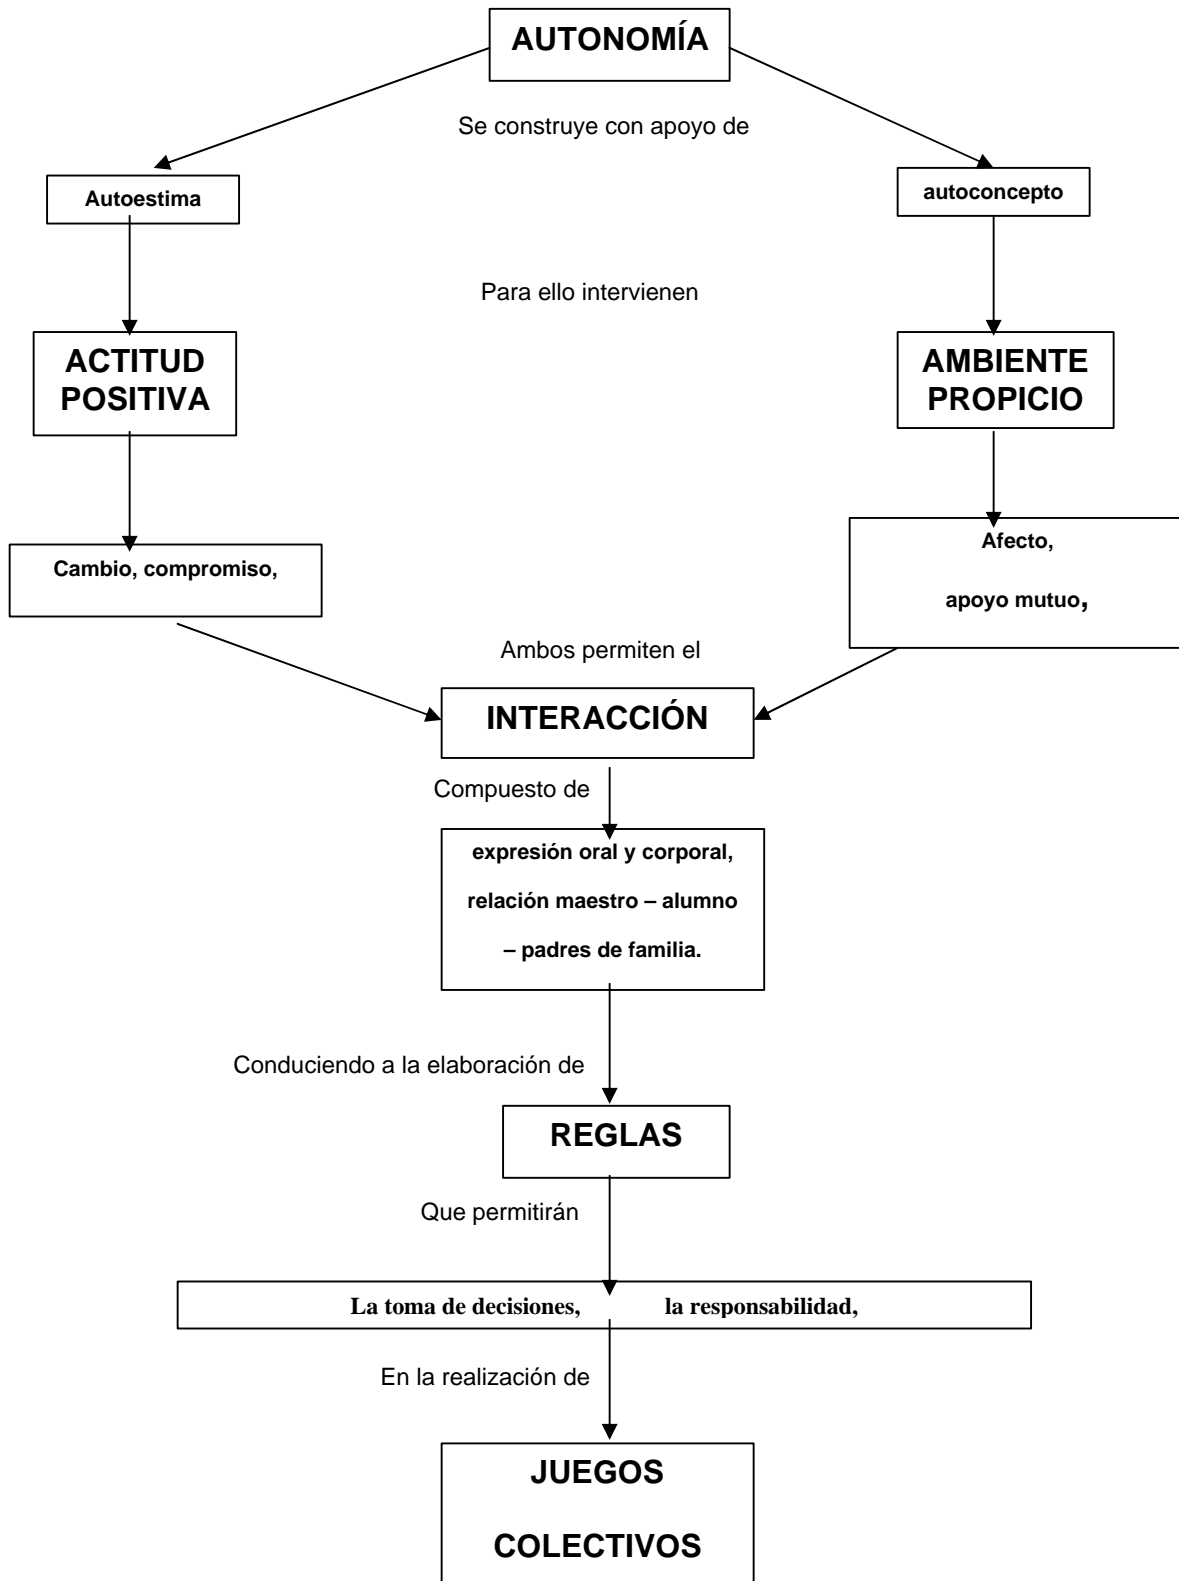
AUTONOMÍA

Se construye con apoyo de

Autoestima

autoconcepto

Para ello intervienen

ACTITUD POSITIVA

AMBIENTE PROPICIO

Cambio, compromiso,

Afecto,

apoyo mutuo,

Ambos permiten el

INTERACCIÓN

Compuesto de

expresión oral y corporal,

relación maestro – alumno

– padres de familia.

Conduciendo a la elaboración de

REGLAS

Que permitirán

La toma de decisiones, la responsabilidad,

En la realización de

JUEGOS

COLECTIVOS